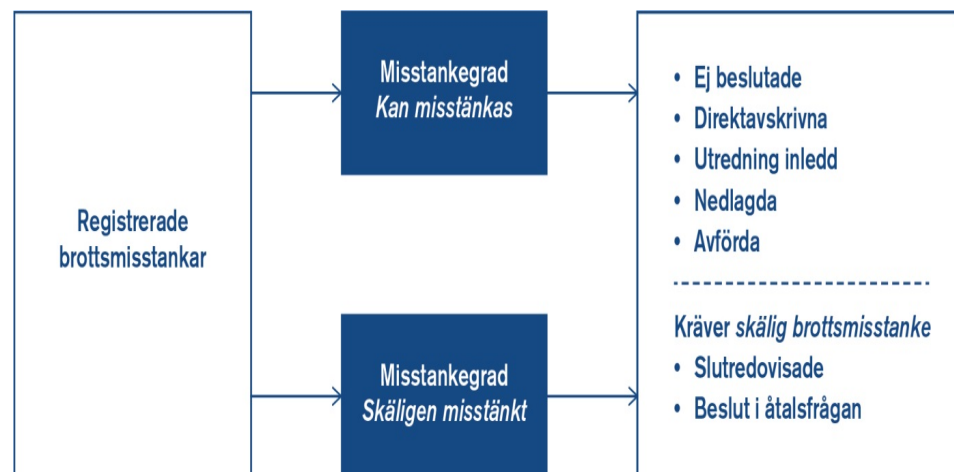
Registrerade brottsmisstankar

Misstankegrad
*Kan misstänkas*

Misstankegrad
*Skäligen misstänkt*

• Ej beslutade
• Direktavskrivna
• Utredning inledd
• Nedlagda
• Avförda

Kräver *skälig brottsmisstanke*
• Slutredovisade
• Beslut i åtalsfrågan